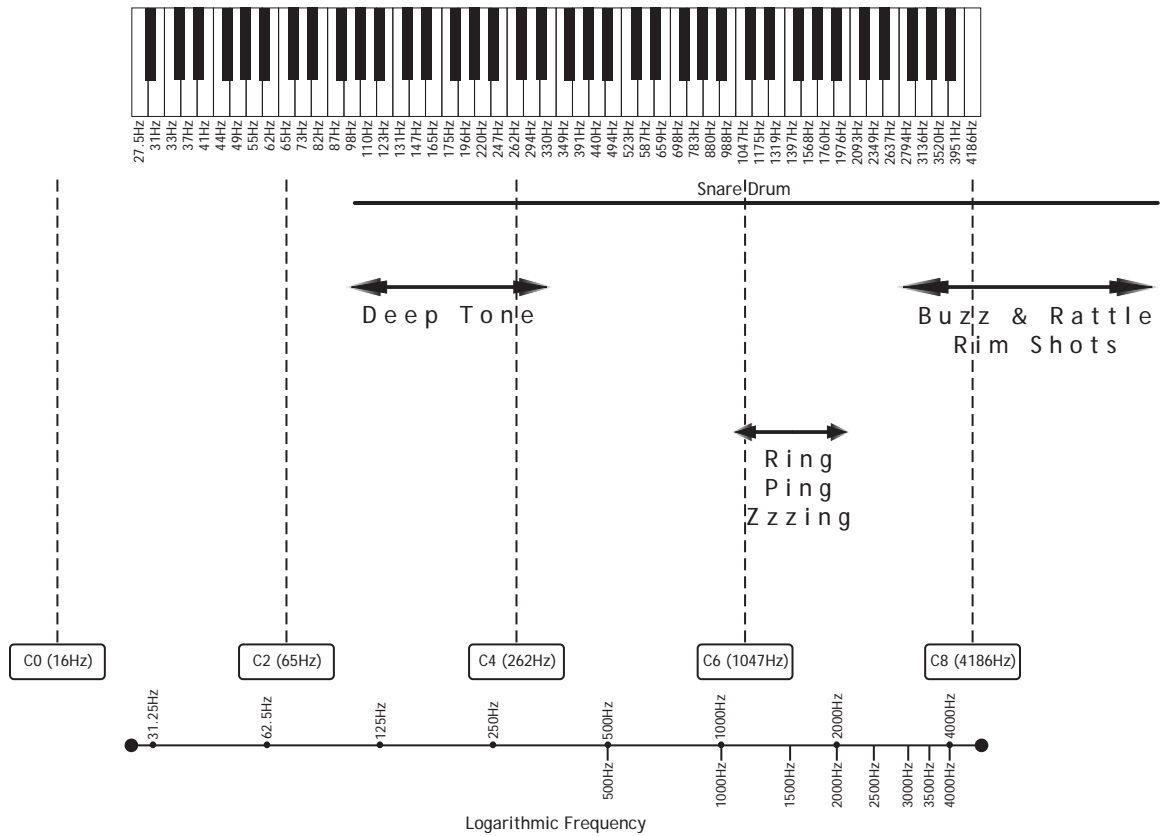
27.5Hz 31Hz 33Hz 37Hz 41Hz 44Hz 49Hz 55Hz 62Hz 65Hz 73Hz 82Hz 87Hz 98Hz 110Hz 123Hz 131Hz 147Hz 165Hz 175Hz 196Hz 220Hz 247Hz 262Hz 294Hz 330Hz 349Hz 391Hz 440Hz 494Hz 523Hz 587Hz 659Hz 698Hz 783Hz 880Hz 988Hz 1047Hz 1175Hz 1319Hz 1397Hz 1568Hz 1760Hz 1976Hz 2093Hz 2349Hz 2637Hz 2794Hz 3136Hz 3520Hz 3951Hz 4186Hz

Snare Drum

Deep Tone

Buzz & Rattle
Rim Shots

Ring
Ping
Zzzing

C0 (16Hz)
C2 (65Hz)
C4 (262Hz)
C6 (1047Hz)
C8 (4186Hz)

31.25Hz 62.5Hz 125Hz 250Hz 500Hz 1000Hz 2000Hz 4000Hz

500Hz 1000Hz 1500Hz 2000Hz 2500Hz 3000Hz 3500Hz 4000Hz

Logarithmic Frequency